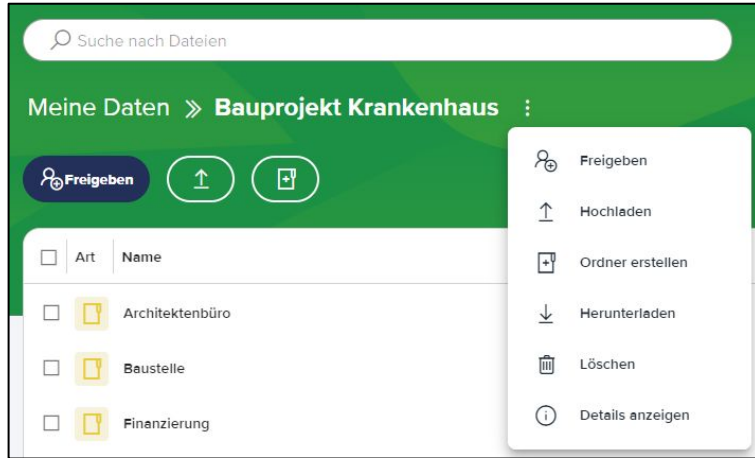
Suche nach Dateien

Meine Daten » Bauprojekt Krankenhaus

Freigeben

Art Name

Architektenbüro

Baustelle

Finanzierung

Freigeben

Hochladen

Ordner erstellen

Herunterladen

Löschen

Details anzeigen